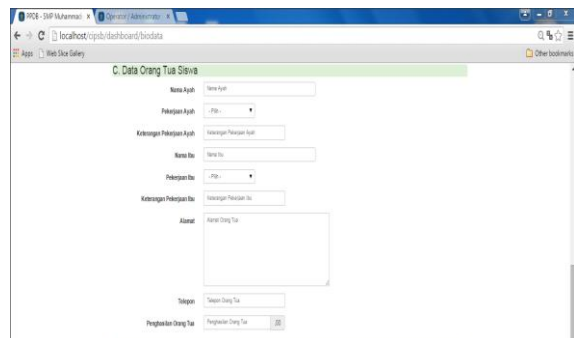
PPDB - SMP Muhammadi ×
Operator / Administrator ×
localhost/cipsb/dashboard/biodata
Apps
Web Slice Gallery
Other bookmarks

C. Data Orang Tua Siswa

Nama Ayah
Nama Ayah

Pekerjaan Ayah
- Pilih -

Keterangan Pekerjaan Ayah
Keterangan Pekerjaan Ayah

Nama Ibu
Nama Ibu

Pekerjaan Ibu
- Pilih -

Keterangan Pekerjaan Ibu
Keterangan Pekerjaan Ibu

Alamat
Alamat Orang Tua

Telepon
Telepon Orang Tua

Penghasilan Orang Tua
Penghasilan Orang Tua